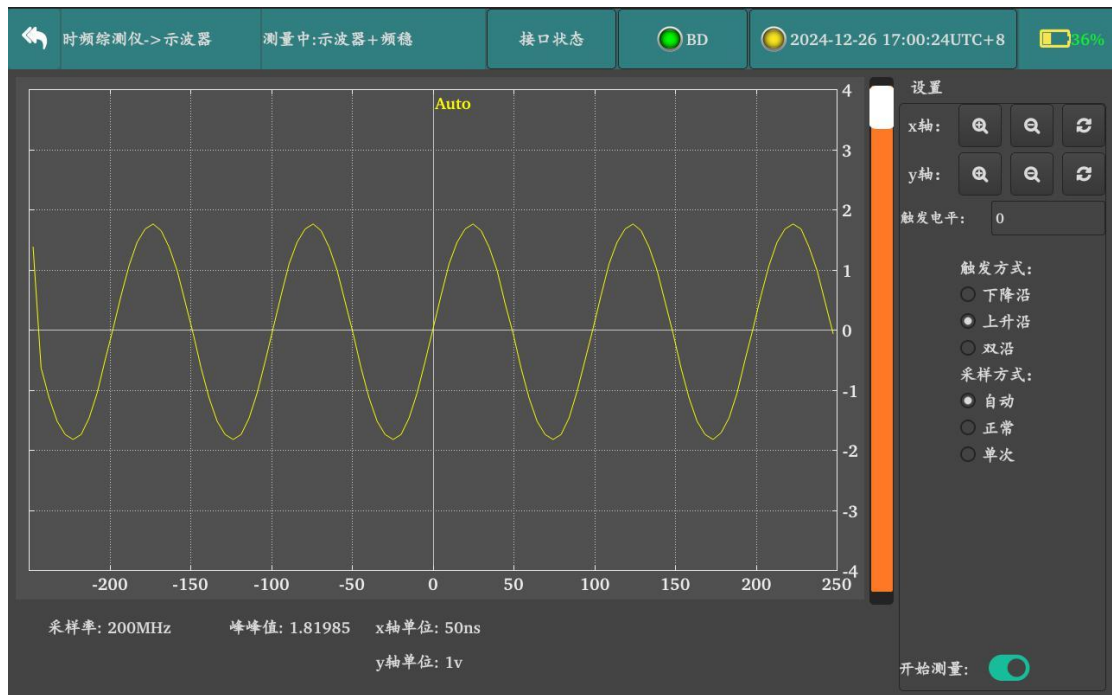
时频综测仪->示波器 测量中:示波器+频稳 接口状态 BD 2024-12-26 17:00:24UTC+8 36%

Auto

4
3
2
1
0
-1
-2
-3
-4

-200 -150 -100 -50 0 50 100 150 200 250

采样率: 200MHz 峰峰值: 1.81985 x轴单位: 50ns
y轴单位: 1v

设置
x轴:
y轴:
触发电平: 0
触发方式:
下降沿
上升沿
双沿
采样方式:
自动
正常
单次

开始测量: